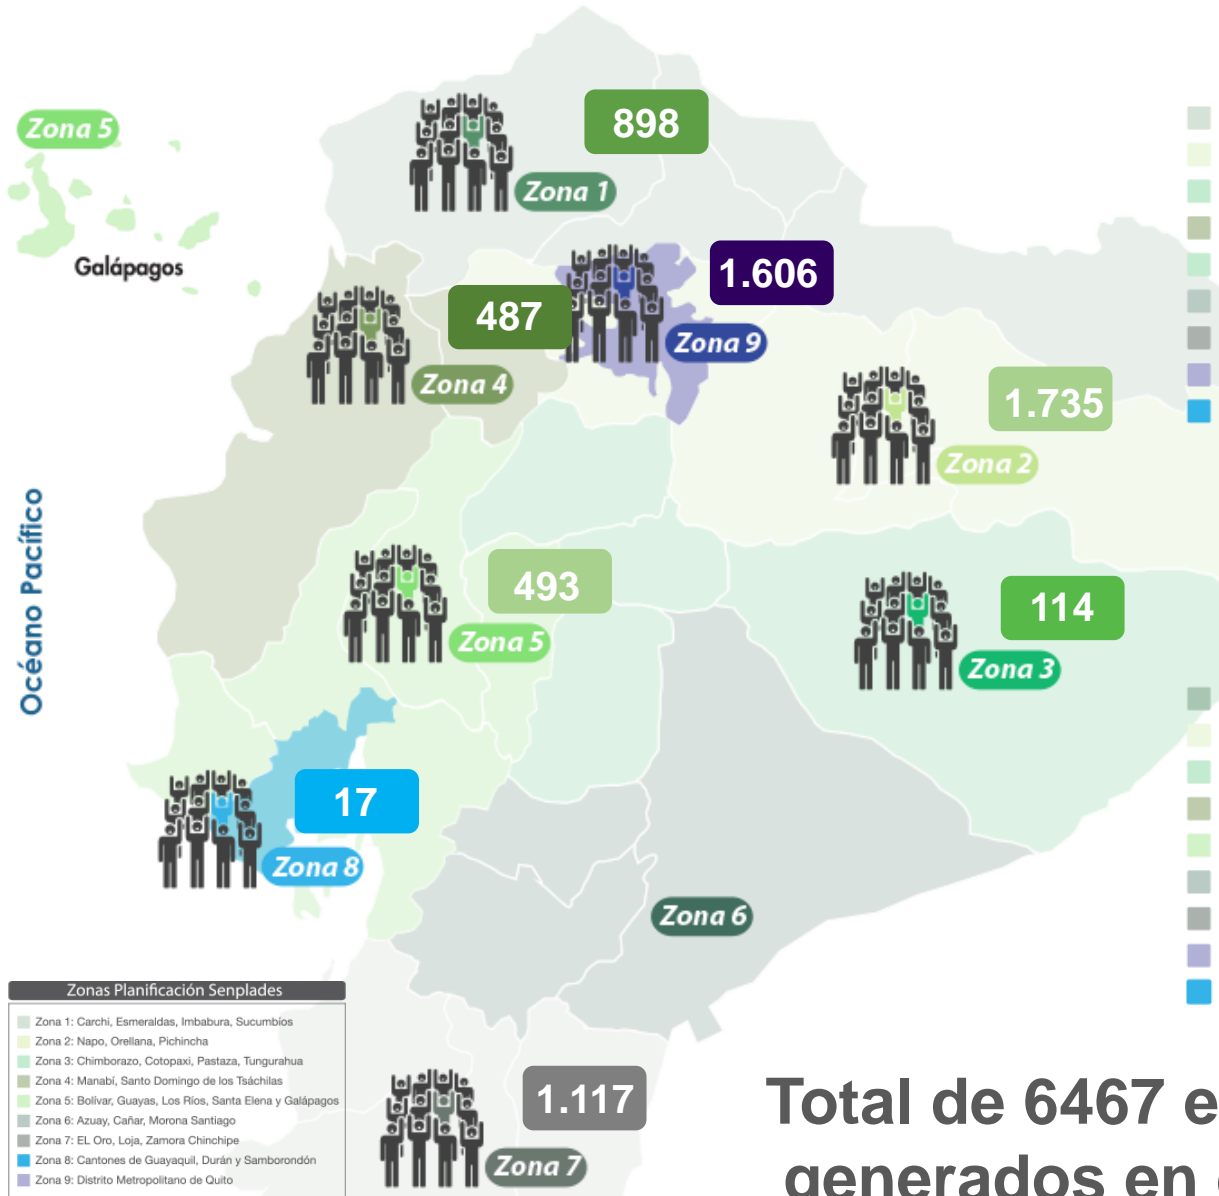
Zona 5

Galápagos

898

Zona 1

1.606

Zona 9

487

Zona 4

1.735

Zona 2

Océano Pacífico

493

Zona 5

114

Zona 3

17

Zona 8

Zona 6

1.117

Zona 7

Zonas Planificación Senplades

Zona 1: Carchi, Esmeraldas, Imbabura, Sucumbíos
Zona 2: Napo, Orellana, Pichincha
Zona 3: Chimborazo, Cotopaxi, Pastaza, Tungurahua
Zona 4: Manabí, Santo Domingo de los Tsáchilas
Zona 5: Bolívar, Guayas, Los Ríos, Santa Elena y Galápagos
Zona 6: Azuay, Cañar, Morona Santiago
Zona 7: EL Oro, Loja, Zamora Chinchipe
Zona 8: Cantones de Guayaquil, Durán y Samborondón
Zona 9: Distrito Metropolitano de Quito

Total de 6467 e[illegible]
generados en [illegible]